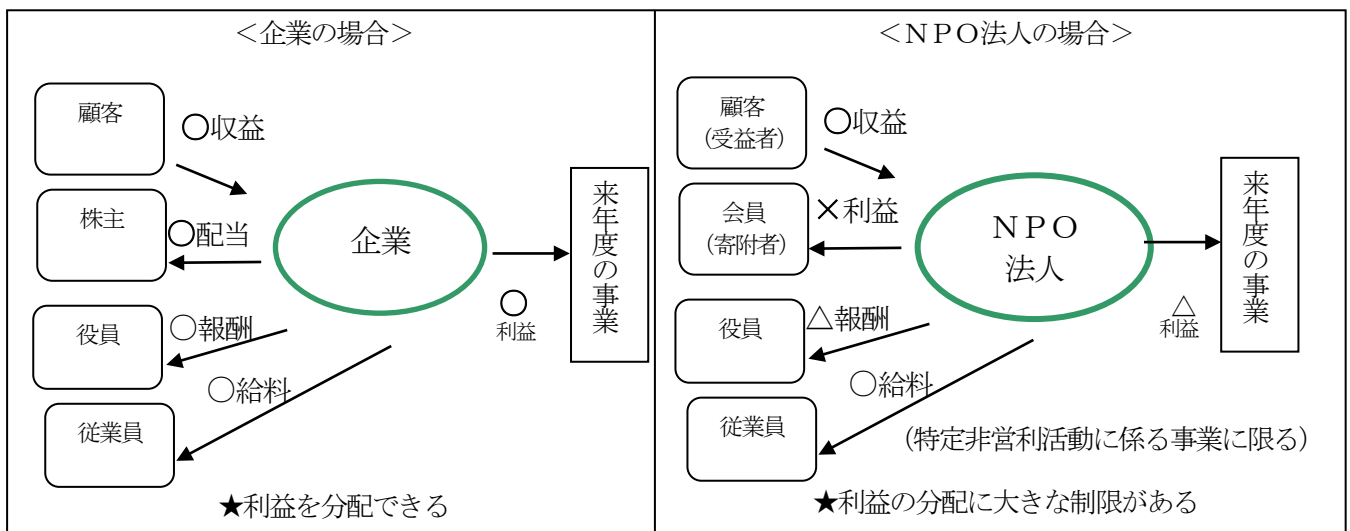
<企業の場合>

顧客

○収益

株主

○配当

企業

来年度の事業

○
利益

役員

○報酬

○給料

従業員

★利益を分配できる

<NPO法人の場合>

顧客
(受益者)

○収益

会員
(寄附者)

×利益

NPO
法人

来年度の事業

△
利益

役員

△報酬

○給料

従業員

(特定非営利活動に係る事業に限る)

★利益の分配に大きな制限がある